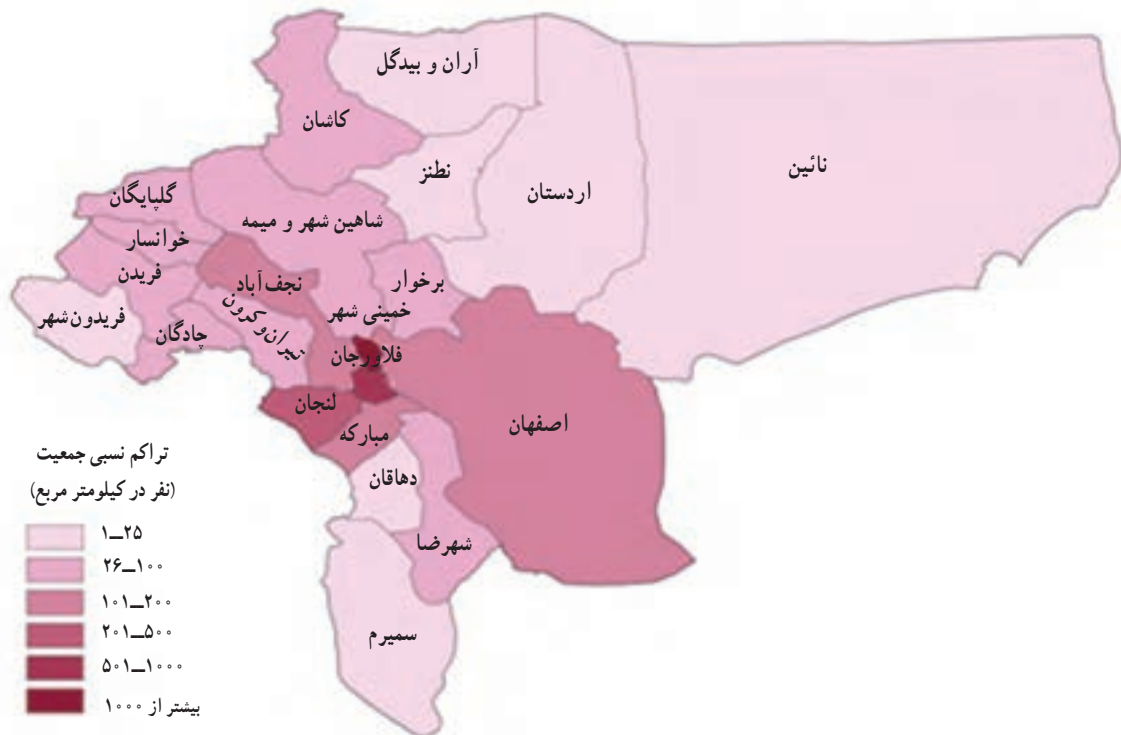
آران و بیدگل
کاشان
نطنز
نائین
اردستان
گلپایگان
شاهین شهر و میمه
خوانسار
فریدن
نجف آباد
برخوار
فریدون‌شهر
تیران و کرون
خمینی شهر
چادگان
فلاورجان
لنجان
اصفهان
مبارکه
دهاقان
شهرضا
سمیرم

تراکم نسبی جمعیت
(نفر در کیلومتر مربع)
۱ـ۲۵
۲۶ـ۱۰۰
۱۰۱ـ۲۰۰
۲۰۱ـ۵۰۰
۵۰۱ـ۱۰۰۰
بیشتر از ۱۰۰۰